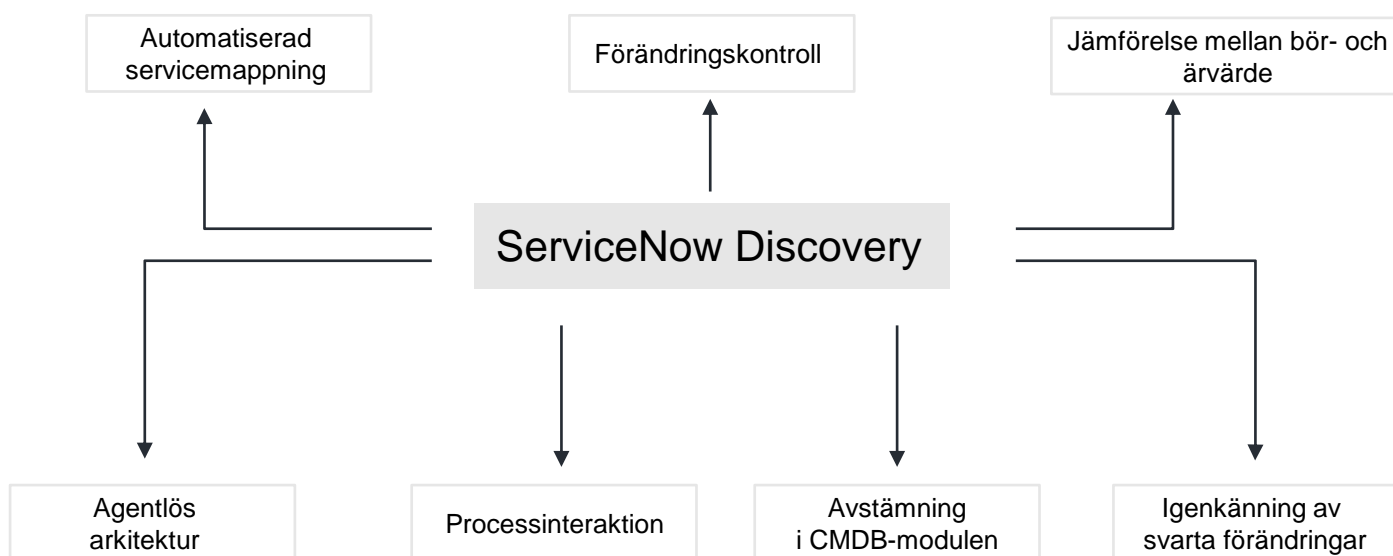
Automatiserad servicemappning

Förändringskontroll

Jämförelse mellan bör- och ärvärde

ServiceNow Discovery

Agentlös arkitektur

Processinteraktion

Avstämning i CMDB-modulen

Igenkänning av svarta förändringar